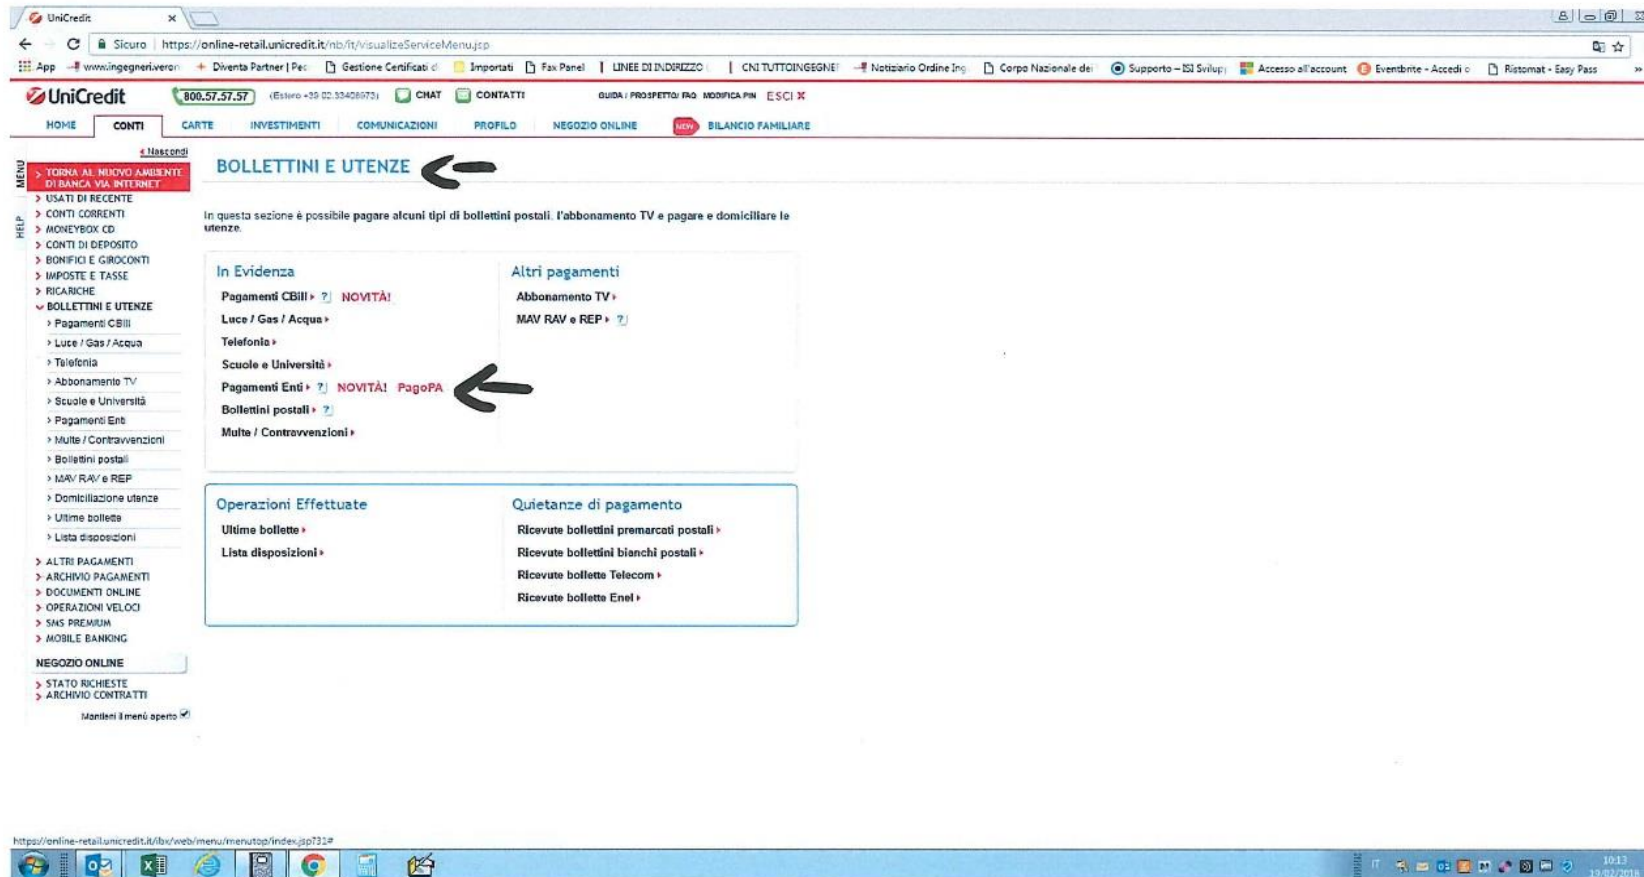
UniCredit ×

Sicuro | https://online-retail.unicredit.it/nb/it/visualizeServiceMenu.jsp

App www.ingegneri.veron Diventa Partner | Pec Gestione Certificati d Importati Fax Panel LINEE DI INDIRIZZO CNI TUTTOINGEGNE Notiziario Ordine Ing Corpo Nazionale dei Supporto – ISI Svilup Accesso all'account Eventbrite - Accedi o Ristomat - Easy Pass

UniCredit 800.57.57.57 (Estero +39 02.33408973) CHAT CONTATTI GUIDA / PROSPETTO/ FAQ MODIFICA PIN ESCI ×

HOME CONTI CARTE INVESTIMENTI COMUNICAZIONI PROFILO NEGOZIO ONLINE NEW BILANCIO FAMILIARE

MENU HELP

Nascondi
> TORNA AL NUOVO AMBIENTE DI BANCA VIA INTERNET
> USATI DI RECENTE
> CONTI CORRENTI
> MONEYBOX CD
> CONTI DI DEPOSITO
> BONIFICI E GIROCONTI
> IMPOSTE E TASSE
> RICARICHE
BOLLETTINI E UTENZE
> Pagamenti CBill
> Luce / Gas / Acqua
> Telefonia
> Abbonamento TV
> Scuole e Università
> Pagamenti Enti
> Multe / Contravvenzioni
> Bollettini postali
> MAV RAV e REP
> Domiciliazione utenze
> Ultime bollette
> Lista disposizioni
> ALTRI PAGAMENTI
> ARCHIVIO PAGAMENTI
> DOCUMENTI ONLINE
> OPERAZIONI VELOCI
> SMS PREMIUM
> MOBILE BANKING
NEGOZIO ONLINE
> STATO RICHIESTE
> ARCHIVIO CONTRATTI
Mantieni il menù aperto

BOLLETTINI E UTENZE

In questa sezione è possibile pagare alcuni tipi di bollettini postali, l'abbonamento TV e pagare e domiciliare le utenze.

In Evidenza
Pagamenti CBill ? NOVITÀ!
Luce / Gas / Acqua
Telefonia
Scuole e Università
Pagamenti Enti ? NOVITÀ! PagoPA
Bollettini postali ?
Multe / Contravvenzioni

Altri pagamenti
Abbonamento TV
MAV RAV e REP ?

Operazioni Effettuate
Ultime bollette
Lista disposizioni

Quietanze di pagamento
Ricevute bollettini premarcati postali
Ricevute bollettini bianchi postali
Ricevute bollette Telecom
Ricevute bollette Enel

https://online-retail.unicredit.it/ibx/web/menu/menutop/index.jsp?31#

10:13